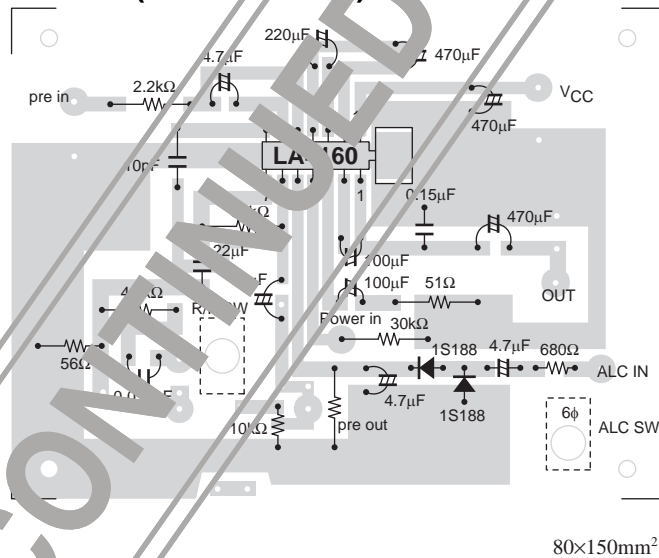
220μF
4.7μF
470μF
2.2kΩ
pre in
$V_{CC}$
470μF
LA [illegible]60
10nF
1
0.15μF
470μF
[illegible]Ω
22μF
100μF
100μF
51Ω
OUT
4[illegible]Ω
RA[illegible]W
Power in
30kΩ
56Ω
1S188
4.7μF
680Ω
ALC IN
4.7μF
1S188
0.0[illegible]F
6ϕ
ALC SW
10kΩ
pre out
80×150mm$^2$